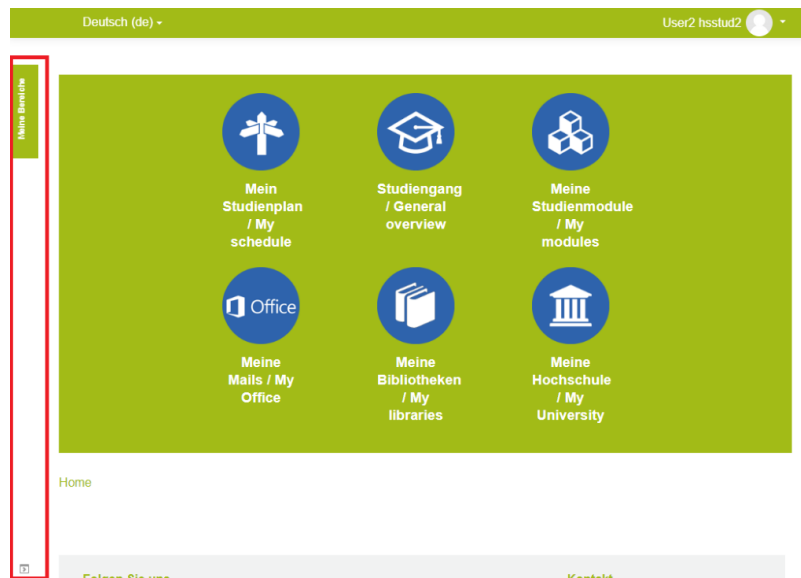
Deutsch (de)

User2 hsstud2

Meine Bereiche

Mein Studienplan / My schedule

Studiengang / General overview

Meine Studienmodule / My modules

Office

Meine Mails / My Office

Meine Bibliotheken / My libraries

Meine Hochschule / My University

Home

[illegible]

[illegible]